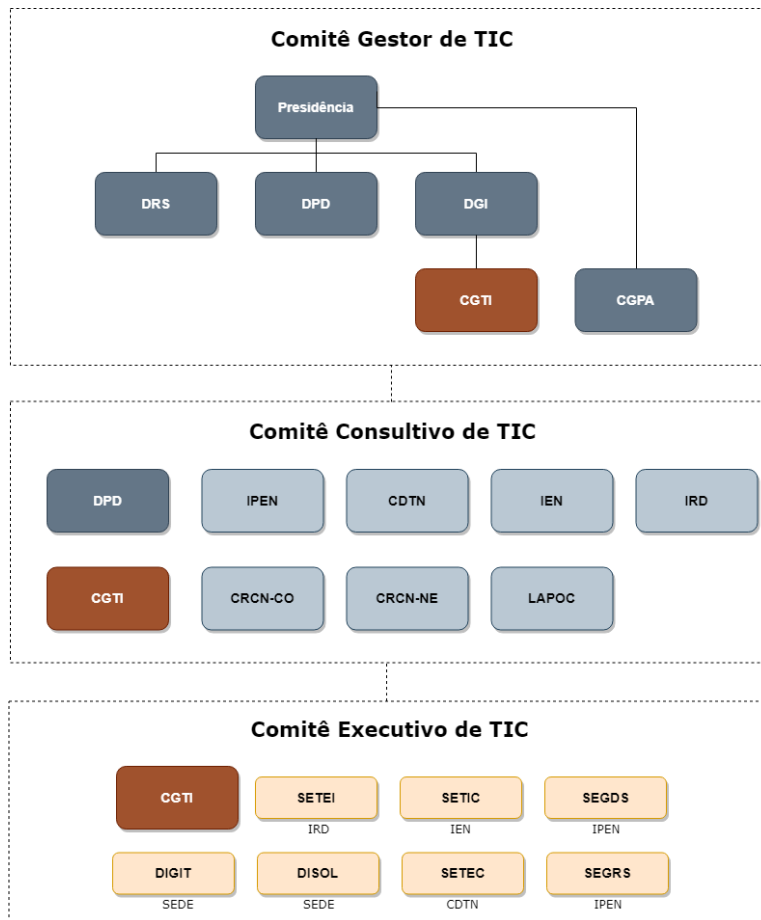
Comitê Gestor de TIC

Presidência

DRS

DPD

DGI

CGTI

CGPA

Comitê Consultivo de TIC

DPD

IPEN

CDTN

IEN

IRD

CGTI

CRCN-CO

CRCN-NE

LAPOC

Comitê Executivo de TIC

CGTI

SETEI
IRD

SETIC
IEN

SEGDS
IPEN

DIGIT
SEDE

DISOL
SEDE

SETEC
CDTN

SEGRS
IPEN